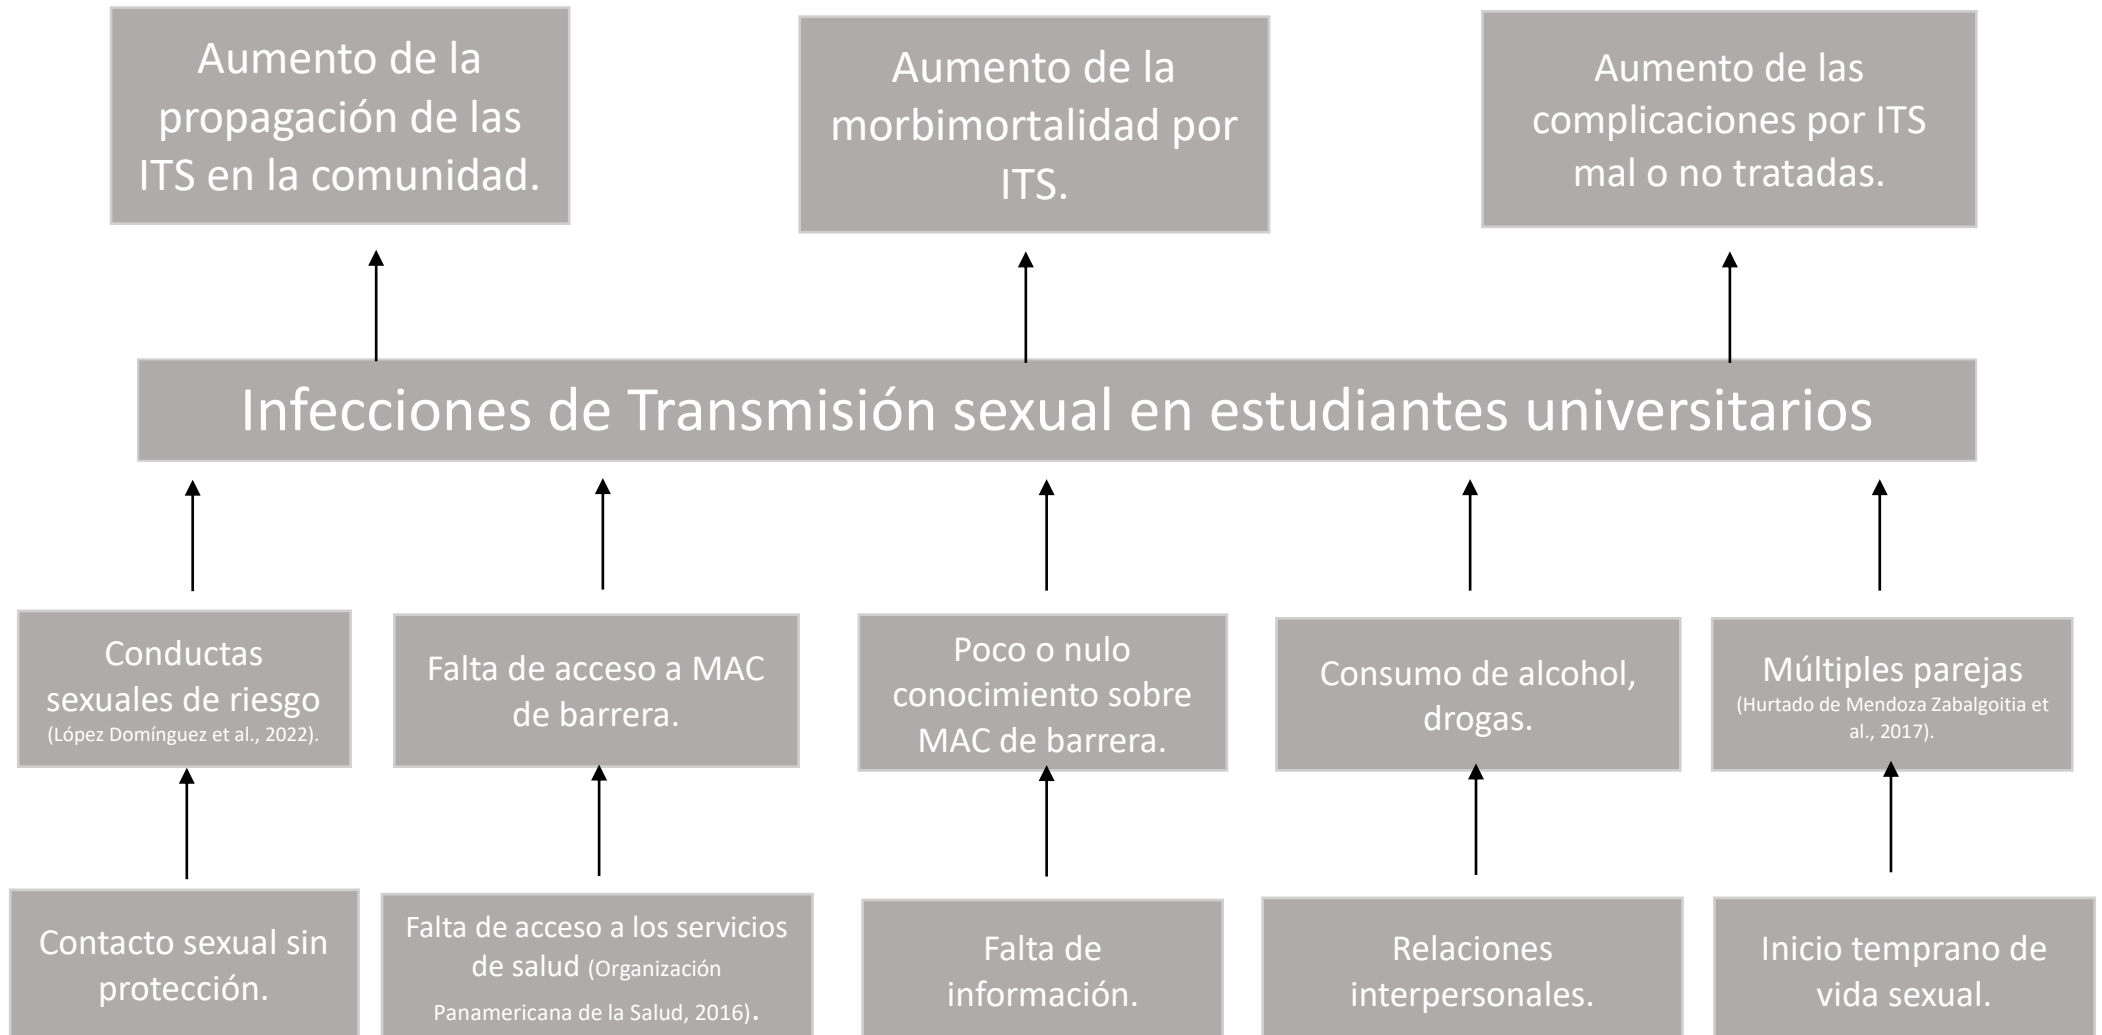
Aumento de la propagación de las ITS en la comunidad.

Aumento de la morbimortalidad por ITS.

Aumento de las complicaciones por ITS mal o no tratadas.

Infecciones de Transmisión sexual en estudiantes universitarios

Conductas sexuales de riesgo (López Domínguez et al., 2022).

Falta de acceso a MAC de barrera.

Poco o nulo conocimiento sobre MAC de barrera.

Consumo de alcohol, drogas.

Múltiples parejas (Hurtado de Mendoza Zabalgoitia et al., 2017).

Contacto sexual sin protección.

Falta de acceso a los servicios de salud (Organización Panamericana de la Salud, 2016).

Falta de información.

Relaciones interpersonales.

Inicio temprano de vida sexual.